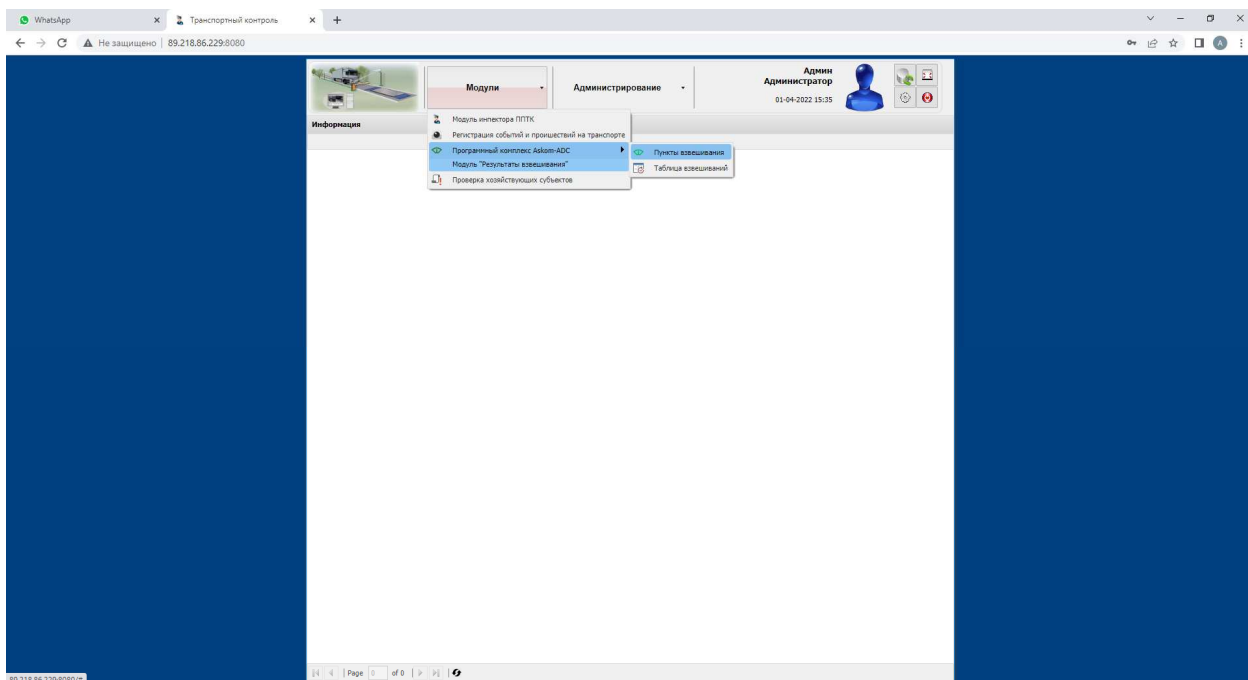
WhatsApp
Транспортный контроль
Не защищено | 89.218.86.229:8080

Модули
Администрирование
Админ
Администратор
01-04-2022 15:35

Информация

Модуль инспектора ППТК
Регистрация событий и происшествий на транспорте
Программный комплекс Askom-ADC
Модуль "Результаты взвешивания"
Проверка хозяйствующих субъектов

Пункты взвешивания
Таблица взвешиваний

Page 0 of 0

89.218.86.229:8080/#